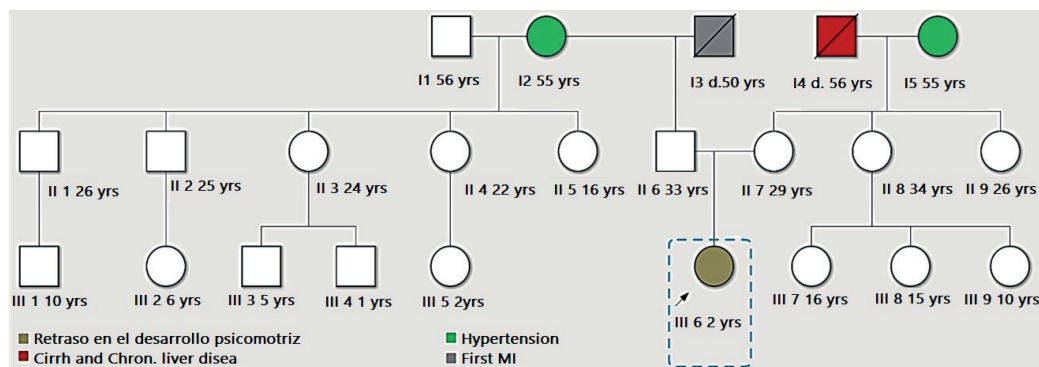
I1 56 yrs
I2 55 yrs
I3 d.50 yrs
I4 d. 56 yrs
I5 55 yrs

II 1 26 yrs
II 2 25 yrs
II 3 24 yrs
II 4 22 yrs
II 5 16 yrs
II 6 33 yrs
II 7 29 yrs
II 8 34 yrs
II 9 26 yrs

III 1 10 yrs
III 2 6 yrs
III 3 5 yrs
III 4 1 yrs
III 5 2yrs
III 6 2 yrs
III 7 16 yrs
III 8 15 yrs
III 9 10 yrs

Retraso en el desarrollo psicomotriz
Cirrh and Chron. liver disea
Hypertension
First MI